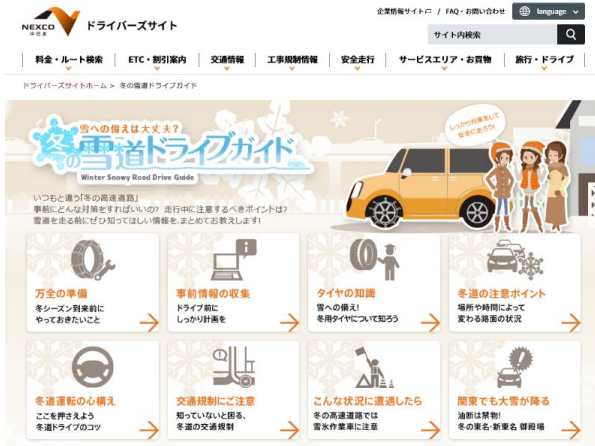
NEXCO 中日本 ドライバーズサイト

企業情報サイト | FAQ・お問い合わせ | language

サイト内検索

料金・ルート検索 | ETC・割引案内 | 交通情報 | 工事規制情報 | 安全走行 | サービスエリア・お買物 | 旅行・ドライブ

ドライバーズサイトホーム > 冬の雪道ドライブガイド

雪への備えは大丈夫？

冬の雪道ドライブガイド

Winter Snowy Road Drive Guide

しっかり対策をして安全に走ろう!

いつもと違う「冬の高速道路」
事前にどんな対策をすればいいの？ 走行中に注意するべきポイントは？
雪道を走る前にぜひ知ってほしい情報を、まとめてお教えします！

万全の準備
冬シーズン到来前にやっておきたいこと

事前情報の収集
ドライブ前にしっかり計画を

タイヤの知識
雪への備え！冬用タイヤについて知ろう

冬道の注意ポイント
場所や時間によって変わる路面の状況

冬道運転の心構え
ここを押さえよう冬道ドライブのコツ

交通規制にご注意
知っていないと困る、冬道の交通規制

こんな状況に遭遇したら
冬の高速道路では雪氷作業車に注意

関東でも大雪が降る
油断は禁物！冬の東名・新東名 御殿場